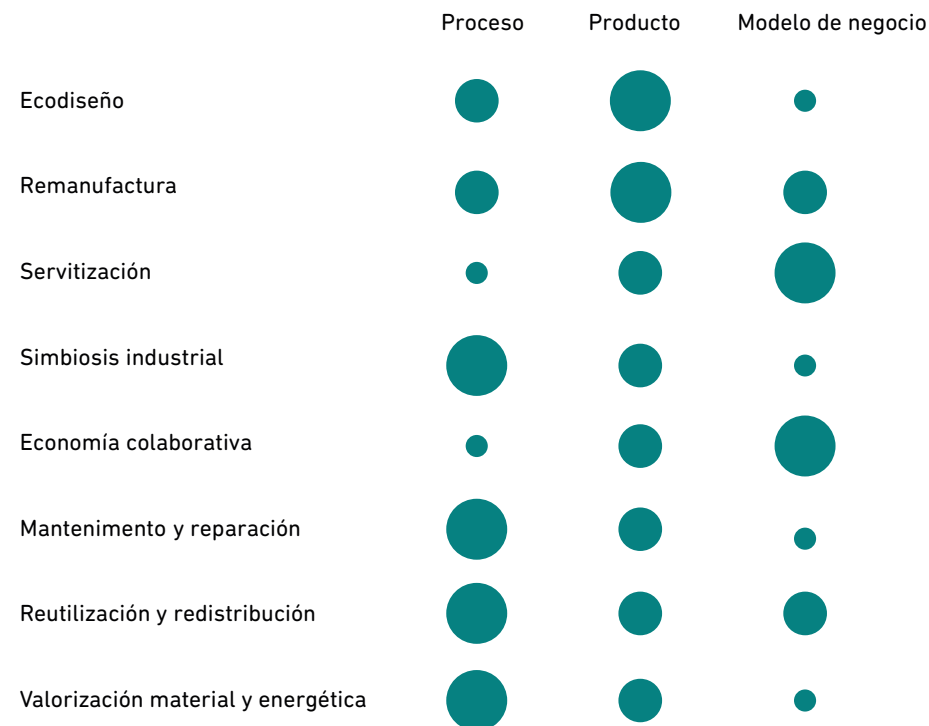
| | Proceso | Producto | Modelo de negocio |
|---|---|---|---|
| Ecodiseño | | | |
| Remanufactura | | | |
| Servitización | | | |
| Simbiosis industrial | | | |
| Economía colaborativa | | | |
| Mantenimento y reparación | | | |
| Reutilización y redistribución | | | |
| Valorización material y energética | | | |